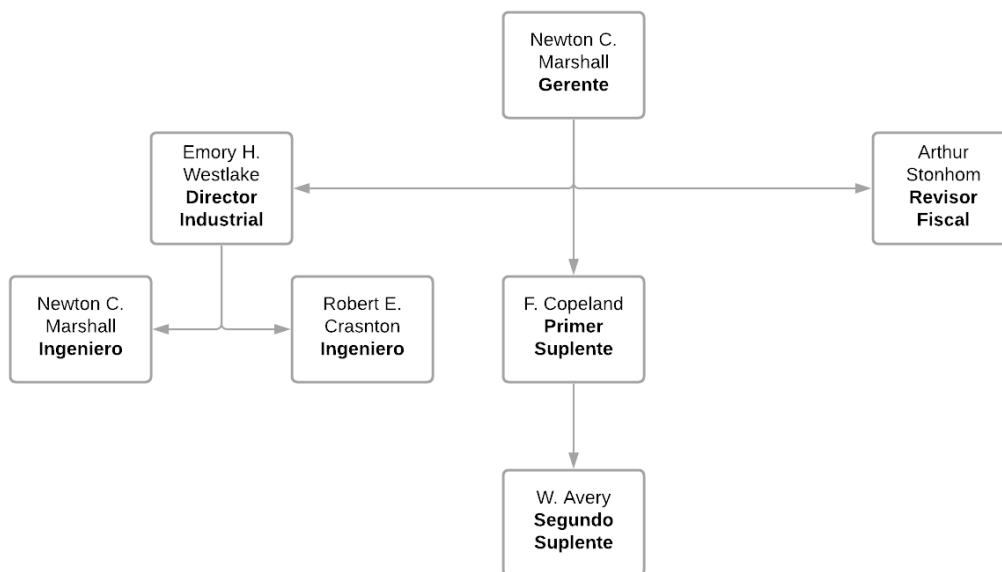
Newton C. Marshall
**Gerente**

Emory H. Westlake
**Director Industrial**

Arthur Stonhom
**Revisor Fiscal**

Newton C. Marshall
**Ingeniero**

Robert E. Crasnton
**Ingeniero**

F. Copeland
**Primer Suplente**

W. Avery
**Segundo Suplente**